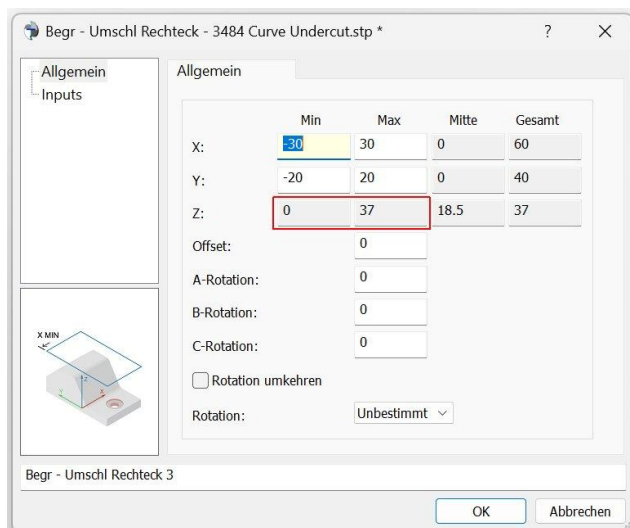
Begr - Umschl Rechteck - 3484 Curve Undercut.stp *

?

X

Allgemein
Inputs

Allgemein

| | Min | Max | Mitte | Gesamt |
|---|---|---|---|---|
| X: | -30 | 30 | 0 | 60 |
| Y: | -20 | 20 | 0 | 40 |
| Z: | 0 | 37 | 18.5 | 37 |
| Offset: | | 0 | | |
| A-Rotation: | | 0 | | |
| B-Rotation: | | 0 | | |
| C-Rotation: | | 0 | | |

X MIN

Rotation umkehren

Rotation: Unbestimmt

Begr - Umschl Rechteck 3

OK

Abbrechen